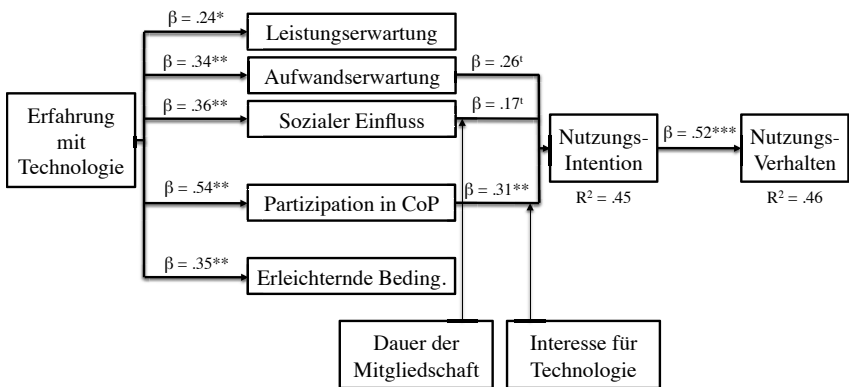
Erfahrung mit Technologie

$\beta$ = .24*
Leistungserwartung

$\beta$ = .34**
Aufwandserwartung

$\beta$ = .36**
Sozialer Einfluss

$\beta$ = .54**
Partizipation in CoP

$\beta$ = .35**
Erleichternde Beding.

$\beta$ = .26$^t$

$\beta$ = .17$^t$

$\beta$ = .31**

Nutzungs-Intention
$R^2$ = .45

$\beta$ = .52***

Nutzungs-Verhalten
$R^2$ = .46

Dauer der Mitgliedschaft

Interesse für Technologie